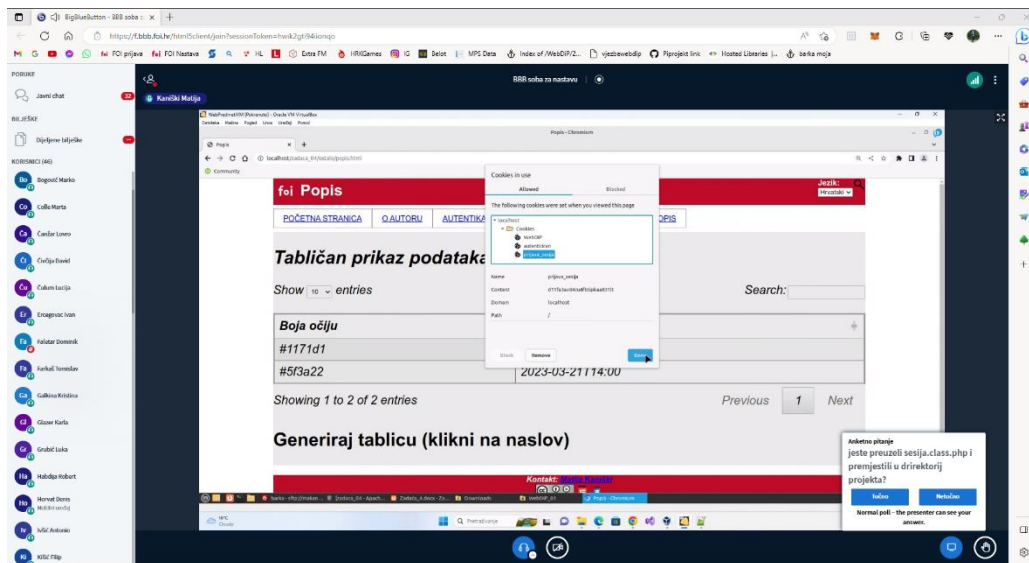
BigBlueButton - BBB soba za nastavu
https://f.bbb.foi.hr/html5client/join?sessionToken=hwik2gf94ionqo

FOI prijava FOI Nastava HL Extra FM HRXGames IG Delot MPS Data Index of /WebDIP2/... vjezbewebdip Pjprojekt link Hosted Libraries |... barka moja

PORUKE
Javni chat
BILJEŠKE
Dijeljene bilješke
KORISNICI (46)
Bogović Marko
Colić Marta
Čančar Lovro
Čivčija David
Čulum Lucija
Ercegovac Ivan
Falatar Dominik
Farkaš Tomislav
Galkina Kristina
Glazar Karla
Grubić Luka
Habdija Robert
Horvat Denis
Ivšić Antonio
Kršić Filip

Kanižki Matija
BBB soba za nastavu

WebProjektVM (Pokrenuto) - Oracle VM VirtualBox
Popis - Chromium
Popis
localhost/zadaca_04/ostalo/popis.html
Community

foi Popis
Jezik:
Hrvatski
POČETNA STRANICA
O AUTORU
AUTENTIKA
OPIS
Tabličan prikaz podataka
Show 10 entries
Search:
Boja očiju
#1171d1
#5f3a22
2023-03-21T14:00
Showing 1 to 2 of 2 entries
Previous
1
Next
Generiraj tablicu (klikni na naslov)
Kontakt:

Cookies in use
Allowed
Blocked
The following cookies were set when you viewed this page
localhost
Cookies
WebDIP
autentikacija
prijava_sesija
Name prijava_sesija
Content d11f5c
Domain localhost
Path /
Block
Remove
Done

Anketno pitanje
jeste preuzeli sesija.class.php i premjestili u drirektorij projekta?
Točno
Netočno
Normal poll - the presenter can see your answer.